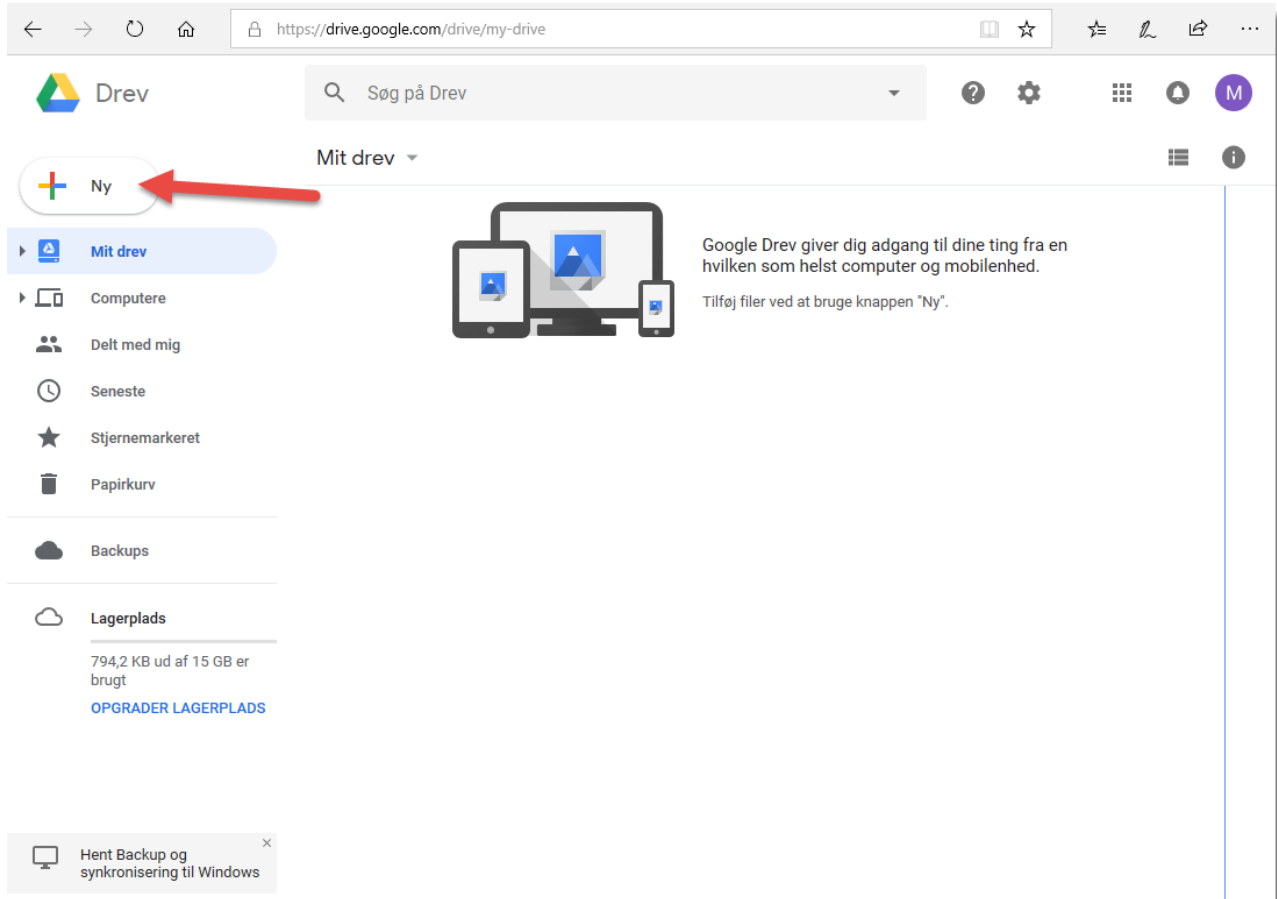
https://drive.google.com/drive/my-drive

Drev

Søg på Drev

M

Mit drev

Ny

Mit drev

Computere

Delt med mig

Seneste

Stjernemarkeret

Papirkurv

Backups

Lagerplads

794,2 KB ud af 15 GB er brugt

OPGRADER LAGERPLADS

Google Drev giver dig adgang til dine ting fra en hvilken som helst computer og mobilenhed.

Tilføj filer ved at bruge knappen "Ny".

Hent Backup og synkronisering til Windows